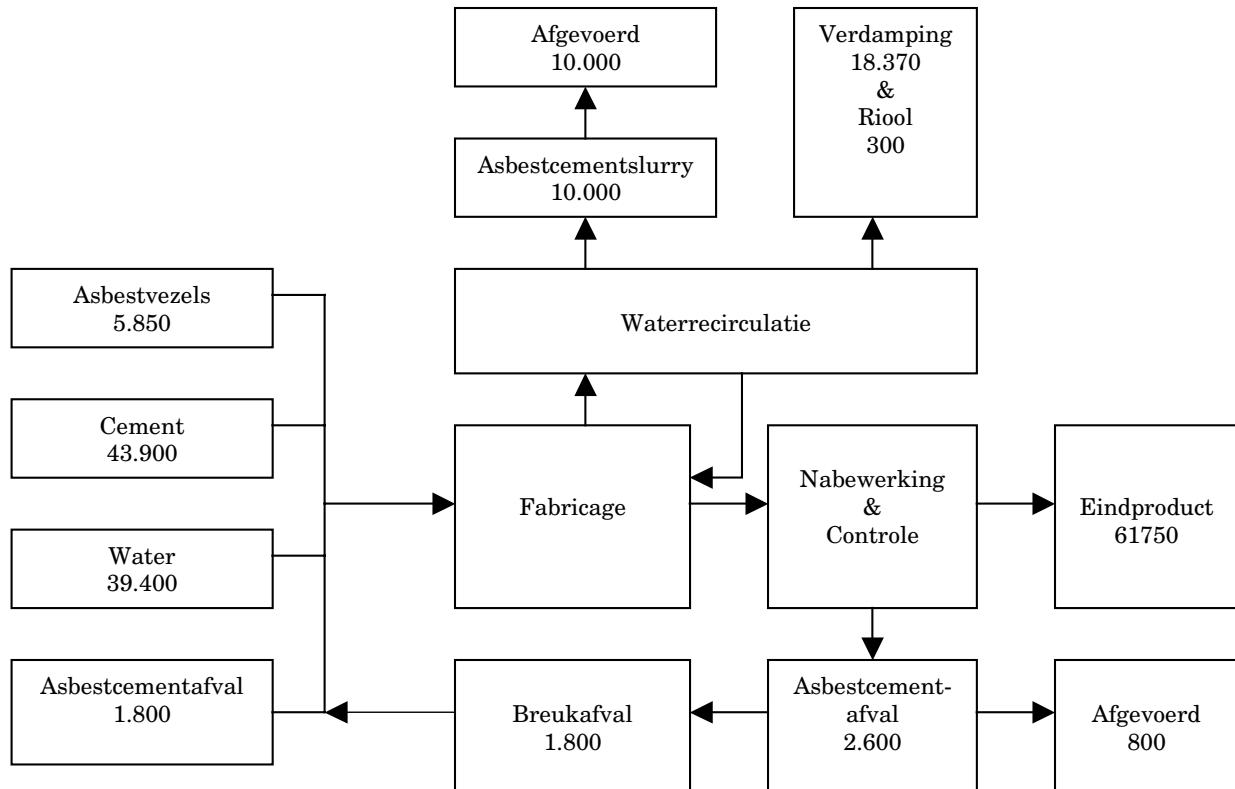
Afgevoerd
10.000

Verdamping
18.370
&
Riool
300

Asbestcementslurry
10.000

Waterrecirculatie

Asbestvezels
5.850

Cement
43.900

Water
39.400

Asbestcementafval
1.800

Fabricage

Nabewerking
&
Controle

Eindproduct
61750

Breukafval
1.800

Asbestcement-afval
2.600

Afgevoerd
800